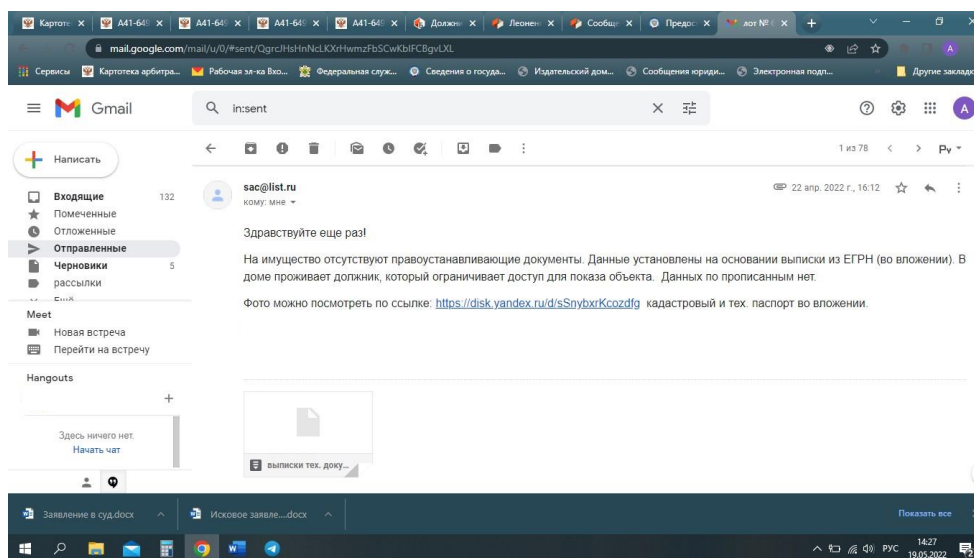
Картоте × | А41-649 × | А41-649 × | А41-649 × | А41-649 × | Должни × | Леонен × | Сообщ × | Предос × | лот № × | +

mail.google.com/mail/u/0/#sent/QgrcJHsHnNcLKXrHwmzFbSCwKbIFCBgvLXL

Сервисы | Картотека арбитра... | Рабочая эл-ка Вхо... | Федеральная служ... | Сведения о госуда... | Издательский дом... | Сообщения юриди... | Электронная подп... | Другие закладк

Gmail

in:sent

1 из 78

Ру

Написать

Входящие 132
Помеченные
Отложенные
Отправленные
Черновики 5
рассылки
Ещё

Meet
Новая встреча
Перейти на встречу

Hangouts

Здесь ничего нет.
Начать чат

sac@list.ru
кому: мне

22 апр. 2022 г., 16:12

Здравствуйте еще раз!

На имущество отсутствуют правоустанавливающие документы. Данные установлены на основании выписки из ЕГРН (во вложении). В доме проживает должник, который ограничивает доступ для показа объекта. Данных по прописанным нет.

Фото можно посмотреть по ссылке: https://disk.yandex.ru/d/sSnybxrKcozdfg кадастровый и тех. паспорт во вложении.

выписки тех. доку...

Заявление в суд.docx

Исковое заявле....docx

Показать все

РУС 14:27 19.05.2022